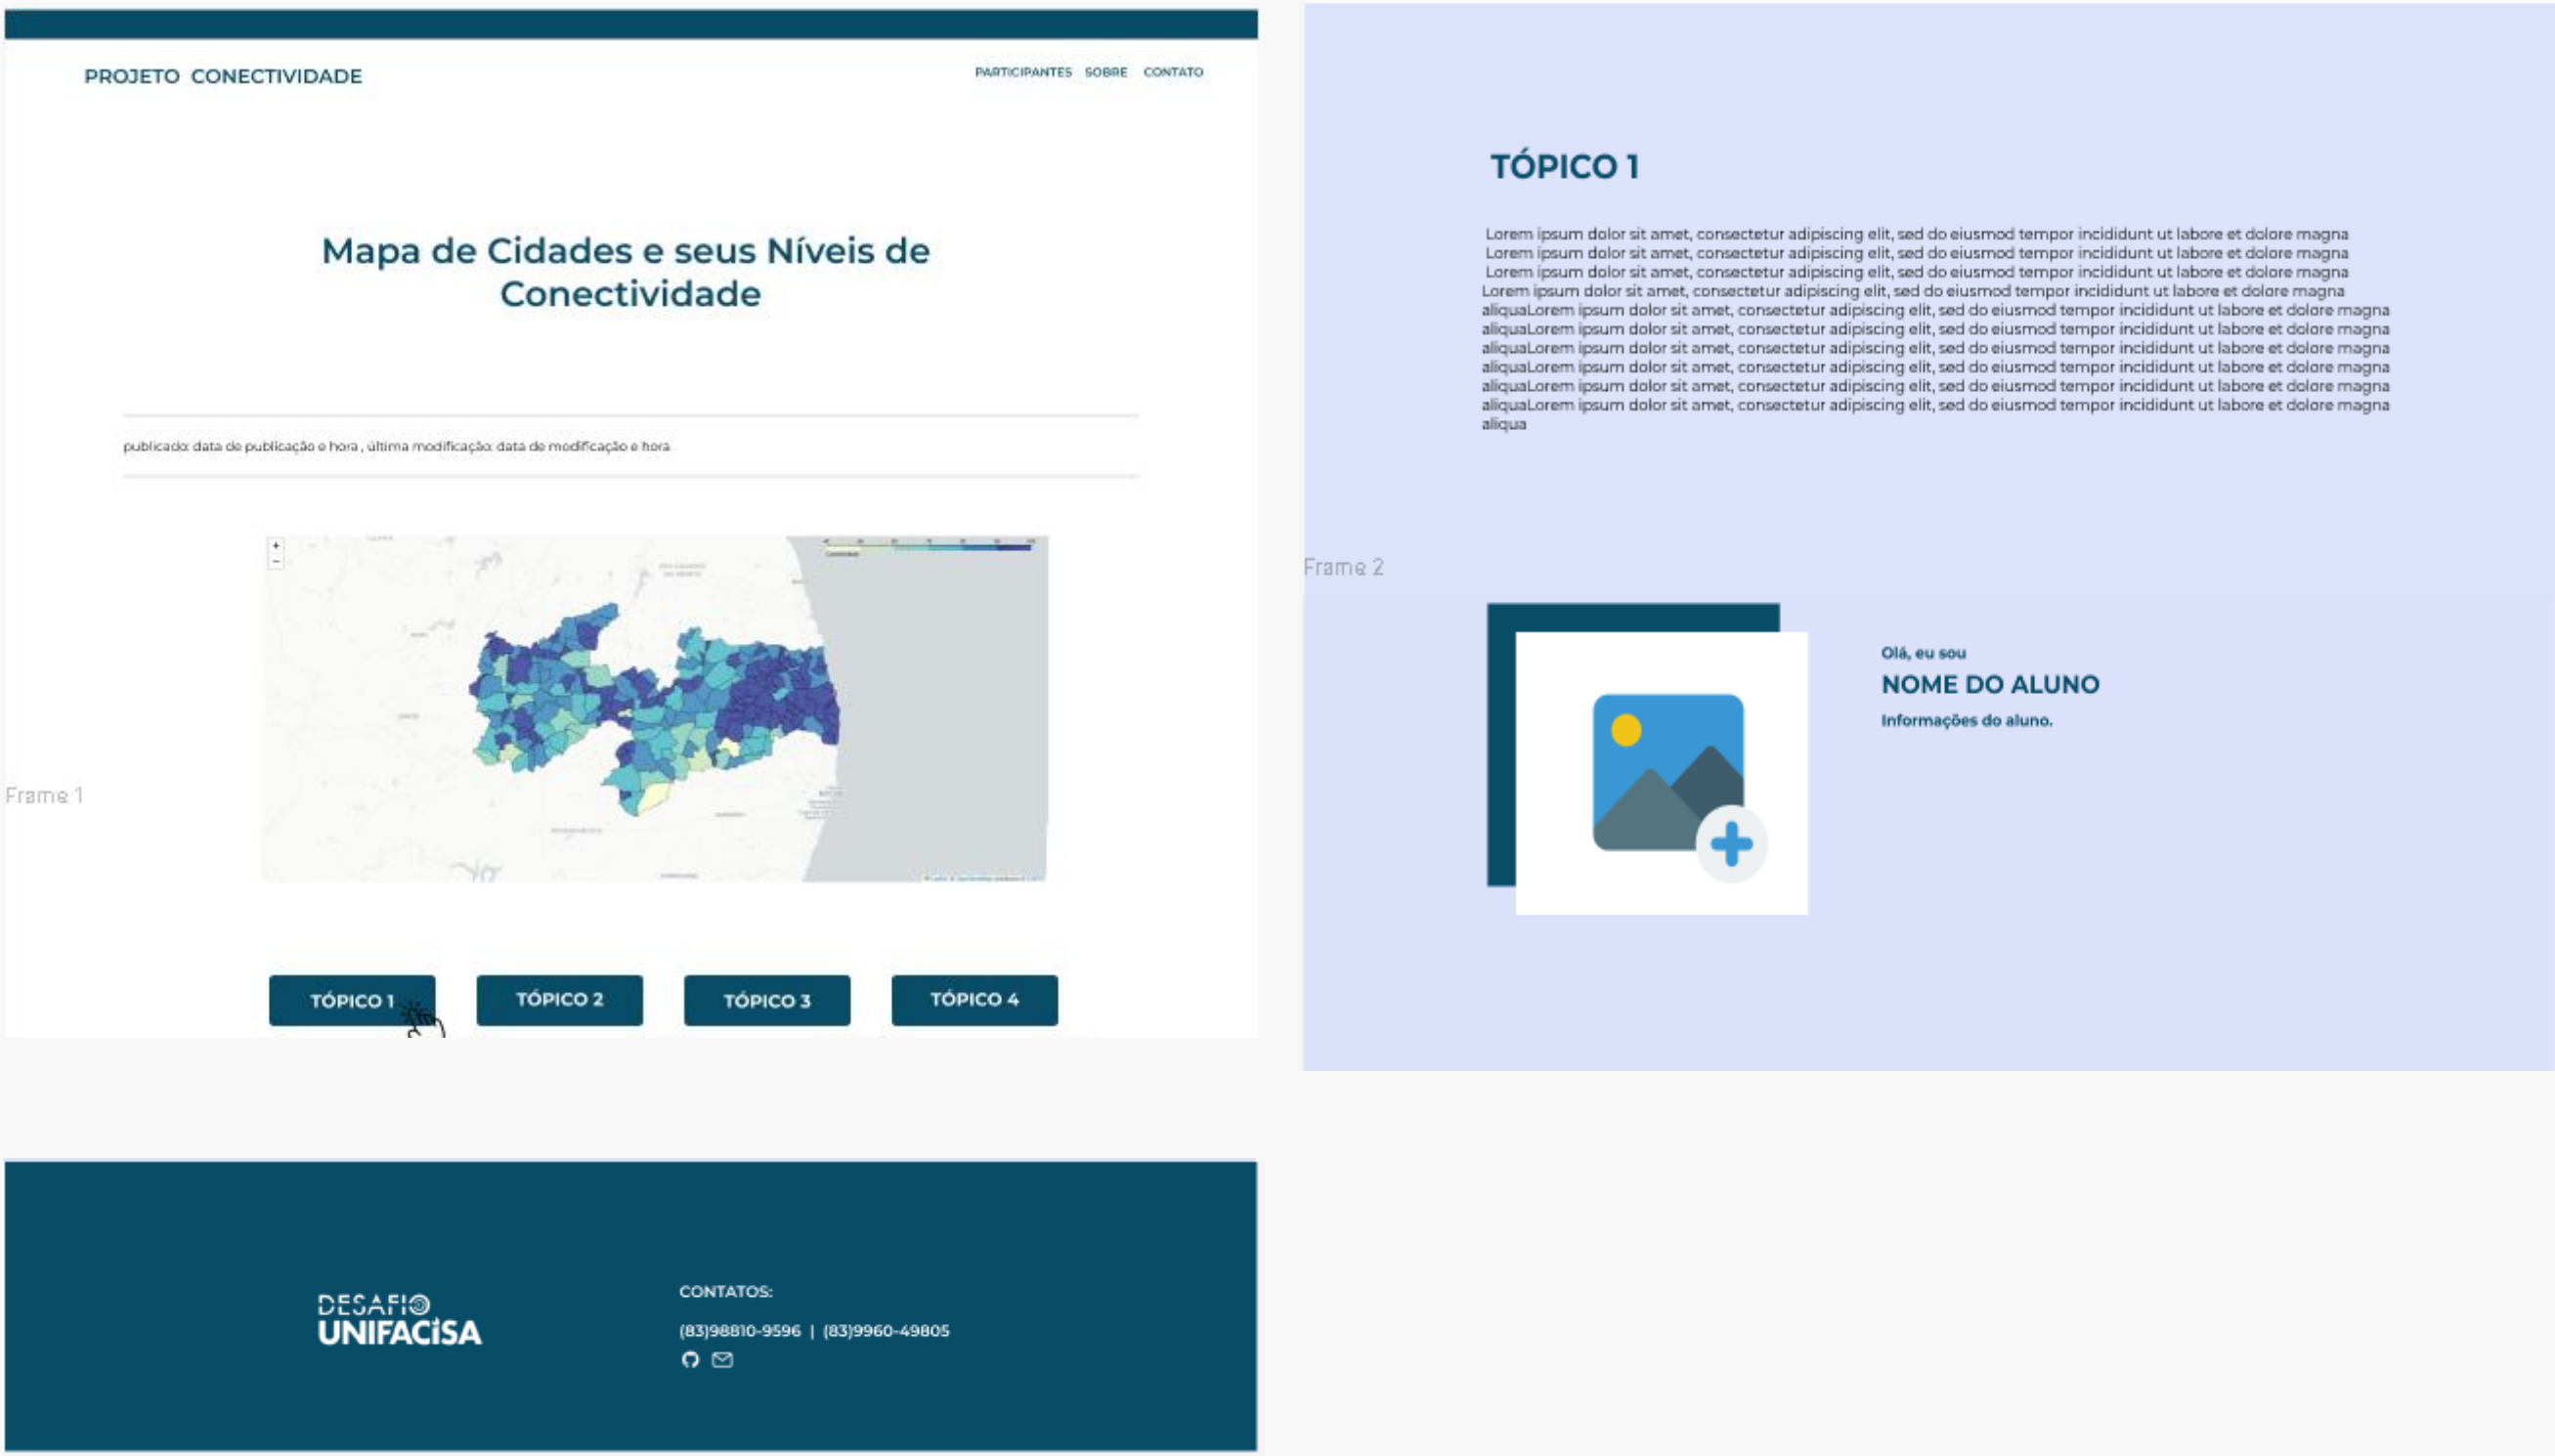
PROJETO CONECTIVIDADE

PARTICIPANTES SOBRE CONTATO

Mapa de Cidades e seus Níveis de Conectividade

publicado: data de publicação e hora , última modificação: data de modificação e hora

Frame 1

TÓPICO 1 TÓPICO 2 TÓPICO 3 TÓPICO 4

DESAFIO UNIFACISA

CONTATOS:

(83)98810-9596 | (83)9960-49805

TÓPICO 1

Lorem ipsum dolor sit amet, consectetur adipiscing elit, sed do eiusmod tempor incididunt ut labore et dolore magna Lorem ipsum dolor sit amet, consectetur adipiscing elit, sed do eiusmod tempor incididunt ut labore et dolore magna Lorem ipsum dolor sit amet, consectetur adipiscing elit, sed do eiusmod tempor incididunt ut labore et dolore magna Lorem ipsum dolor sit amet, consectetur adipiscing elit, sed do eiusmod tempor incididunt ut labore et dolore magna aliquaLorem ipsum dolor sit amet, consectetur adipiscing elit, sed do eiusmod tempor incididunt ut labore et dolore magna aliquaLorem ipsum dolor sit amet, consectetur adipiscing elit, sed do eiusmod tempor incididunt ut labore et dolore magna aliquaLorem ipsum dolor sit amet, consectetur adipiscing elit, sed do eiusmod tempor incididunt ut labore et dolore magna aliquaLorem ipsum dolor sit amet, consectetur adipiscing elit, sed do eiusmod tempor incididunt ut labore et dolore magna aliquaLorem ipsum dolor sit amet, consectetur adipiscing elit, sed do eiusmod tempor incididunt ut labore et dolore magna aliquaLorem ipsum dolor sit amet, consectetur adipiscing elit, sed do eiusmod tempor incididunt ut labore et dolore magna aliqua

Frame 2

Olá, eu sou
NOME DO ALUNO
Informações do aluno.